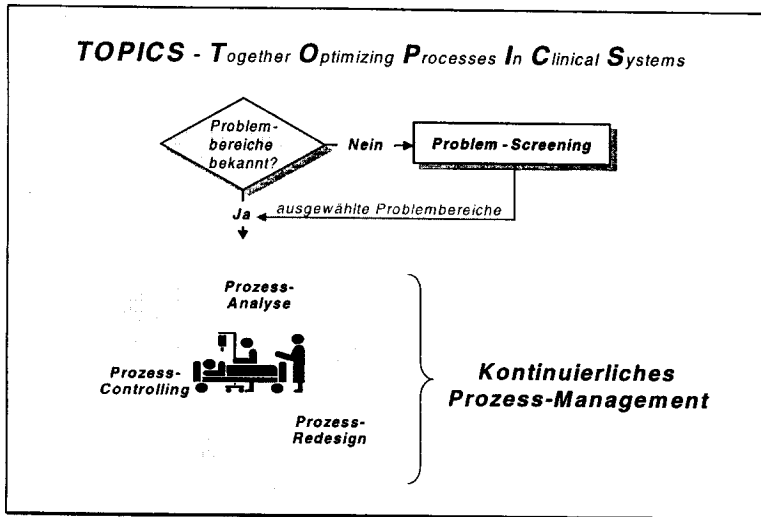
TOPICS - Together Optimizing Processes In Clinical Systems

Problembereiche bekannt?

Nein

Problem - Screening

ausgewählte Problembereiche

Ja

Prozess-Analyse

Prozess-Controlling

Prozess-Redesign

Kontinuierliches Prozess-Management